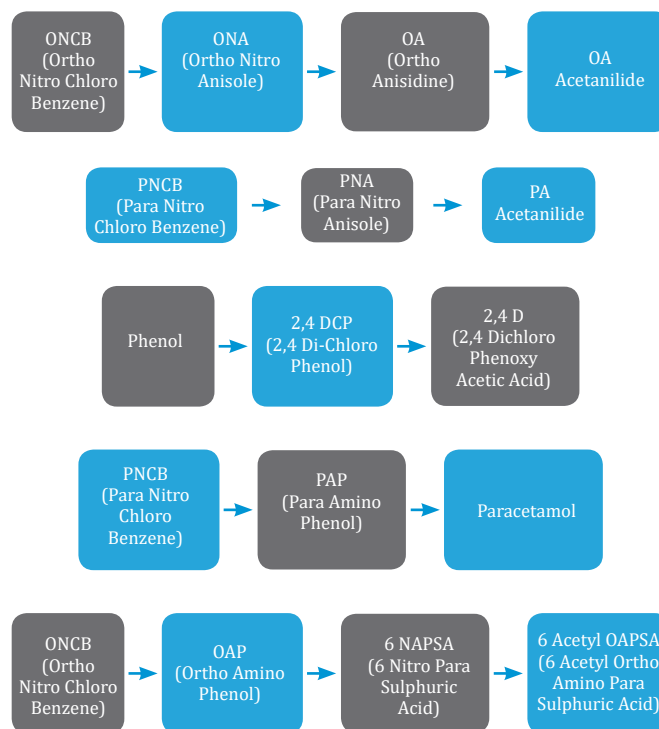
ONCB (Ortho Nitro Chloro Benzene)

ONA (Ortho Nitro Anisole)

OA (Ortho Anisidine)

OA Acetanilide

PNCB (Para Nitro Chloro Benzene)

PNA (Para Nitro Anisole)

PA Acetanilide

Phenol

2,4 DCP (2,4 Di-Chloro Phenol)

2,4 D (2,4 Dichloro Phenoxy Acetic Acid)

PNCB (Para Nitro Chloro Benzene)

PAP (Para Amino Phenol)

Paracetamol

ONCB (Ortho Nitro Chloro Benzene)

OAP (Ortho Amino Phenol)

6 NAPSA (6 Nitro Para Sulphuric Acid)

6 Acetyl OAPSA (6 Acetyl Ortho Amino Para Sulphuric Acid)